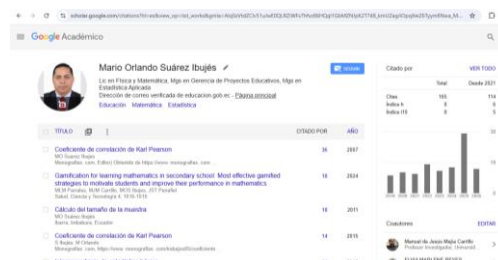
scholar.google.com/citations?hl=es&view_op=list_works&pmw=

≡ Google Académico

Mario Orlando Suárez Ibujés

Lic en Física y Matemática, Mgs en Gerencia de Proyectos Educativos, Mgs en Estadística Aplicada
Dirección de correo verificada de educacion.gob.ec - Página principal
Educación Matemática Estadística

SEGUIR

TÍTULO | CITADO POR | AÑO

Coeficiente de correlación de Karl Pearson
MO Suarez Ibujes
Monografias. com, Editor) Obtenido de https://www.monografias.com
36 | 2007

Gamification for learning mathematics in secondary school: Most effective gamified strategies to motivate students and improve their performance in mathematics
MLM Paredes, MJM Carrillo, MOS Ibujés, JIT Peñafiel
Salud, Ciencia y Tecnología 4, 1016-1016
16 | 2024

Cálculo del tamaño de la muestra
MO Suárez Ibujés
Ibarra, Imbabura, Ecuador
16 | 2011

Coeficiente de correlación de Karl Pearson
S Ibujés, M Orlando
Monografias. com. https://www.monografias.com/trabajos85/coeficiente
14 | 2015

Citado por | VER TODO

| | Total | Desde 2021 |
|---|---|---|
| Citas | 165 | 114 |
| Índice h | 6 | 5 |
| Índice i10 | 5 | 5 |

Coautores | EDITAR

Manuel de Jesús Mejía Carrillo
Profesor Investigador, Universid...